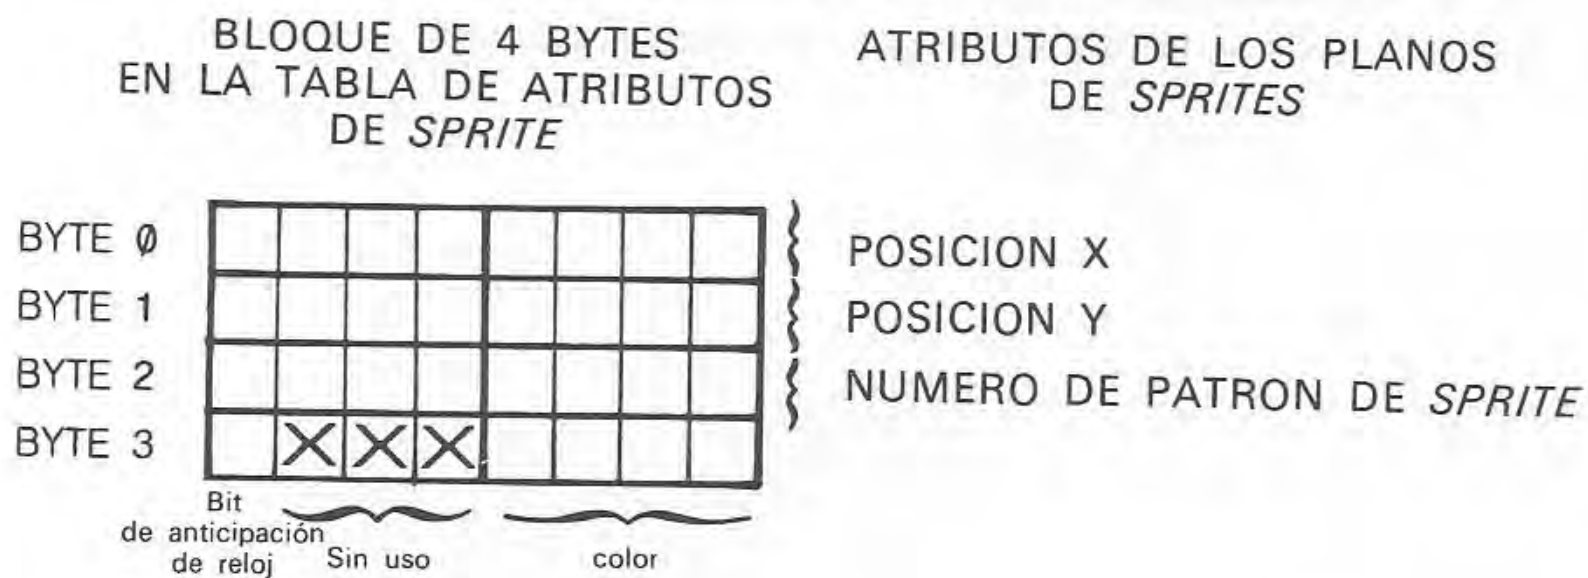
BLOQUE DE 4 BYTES EN LA TABLA DE ATRIBUTOS DE *SPRITE*

ATRIBUTOS DE LOS PLANOS DE *SPRITES*

BYTE Ø
BYTE 1
BYTE 2
BYTE 3

| | | | | | | | |
|---|---|---|---|---|---|---|---|
| | | | | | | | |
| | | | | | | | |
| | | | | | | | |
| | X | X | X | | | | |

POSICION X
POSICION Y
NUMERO DE PATRON DE *SPRITE*

Bit de anticipación de reloj
Sin uso
color